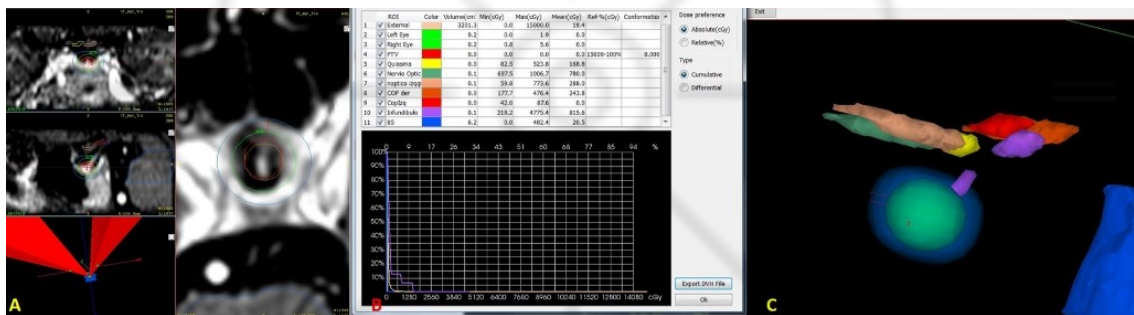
|  | ROI | Color | Volume(cm) | Min(cGy) | Max(cGy) | Mean(cGy) | Ref-%(cGy) | Conformation |
|---|---|---|---|---|---|---|---|---|
| 1 | External |  | 3201.3 | 0.0 | 15000.0 | 19.4 |  |  |
| 2 | Left Eye |  | 8.2 | 0.0 | 1.9 | 0.0 |  |  |
| 3 | Right Eye |  | 8.2 | 0.8 | 5.6 | 0.0 |  |  |
| 4 | PTV |  | 0.0 | 0.0 | 0.0 | 0.0 | 15000-100% | 0.000 |
| 5 | Quiasma |  | 0.0 | 82.5 | 523.8 | 168.5 |  |  |
| 6 | Nervio Optic |  | 0.1 | 697.5 | 1006.7 | 780.3 |  |  |
| 7 | noptico izqq |  | 0.1 | 59.8 | 773.6 | 288.3 |  |  |
| 8 | COP der |  | 0.0 | 177.7 | 476.4 | 243.8 |  |  |
| 9 | CopIzq |  | 0.0 | 42.0 | 87.6 | 0.0 |  |  |
| 10 | Infundibulo |  | 0.1 | 219.2 | 4775.4 | 815.6 |  |  |
| 11 | SS |  | 6.2 | 0.0 | 482.4 | 28.5 |  |  |

Dose preference
Absolute(cGy)
Relative(%)
Type
Cumulative
Differential

0 9 17 26 34 43 51 60 68 77 85 94 %
100% 90% 80% 70% 60% 50% 40% 30% 20% 10%
0 1280 2560 3840 5120 6400 7680 8960 10240 11520 12800 14080 cGy

Export DVH File
Ok
Exit

A
B
C